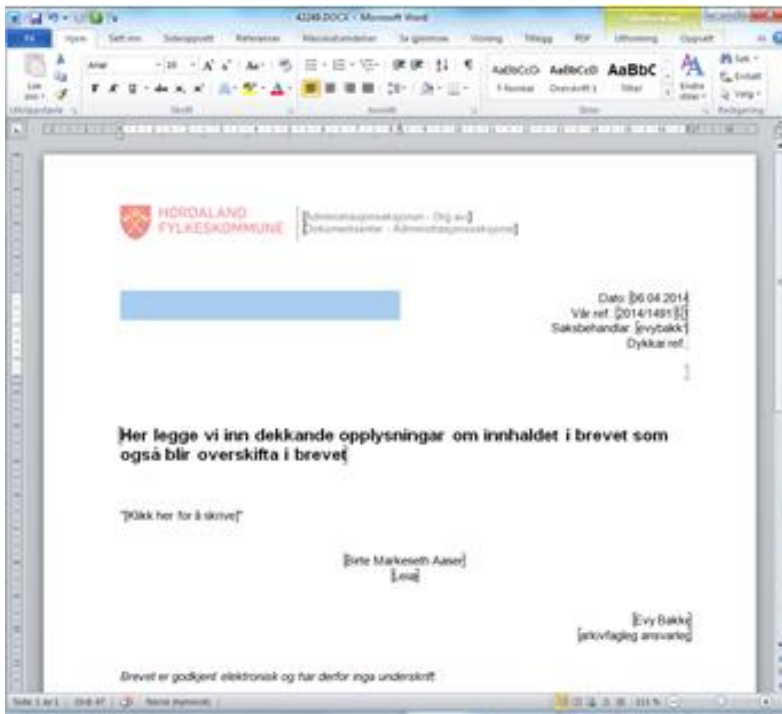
42248.DOCX - Microsoft Word

Fil Hjem Sett inn Sideoppsett Referanser Masseutsendelser Se gjennom Visning Tillegg PDF Utforming Oppsett

Lim inn Arial 10 A A Aa

AaBbCcD AaBbCcD AaBbC

1 Normal Overskrift 1 Tittel Endre stiler Søk Erstatt Velg

Utklippstavle Skrift Avsnitt Stiler Redigering

HORDALAND FYLKESKOMMUNE

[Administrasjonsavdelingen - Org.avd]
[Dokumentsenter - Administrasjonsavdelingen]

Dato: [06.04.2014]
Vår ref.: [2014/1491] [1]
Saksbehandlar: [evybakk]
Dykkar ref.:

Her legge vi inn dekkande opplysningar om innhaldet i brevet som også blir overskifta i brevet

"[Klikk her for å skrive]"

[Birte Markeseth Aaser]
[Leiar]

[Evy Bakke]
[arkivfagleg ansvarleg]

Brevet er godkjent elektronisk og har derfor inga underskrift

Side 1 av 1 Ord: 47 Norsk (nynorsk) 111 %